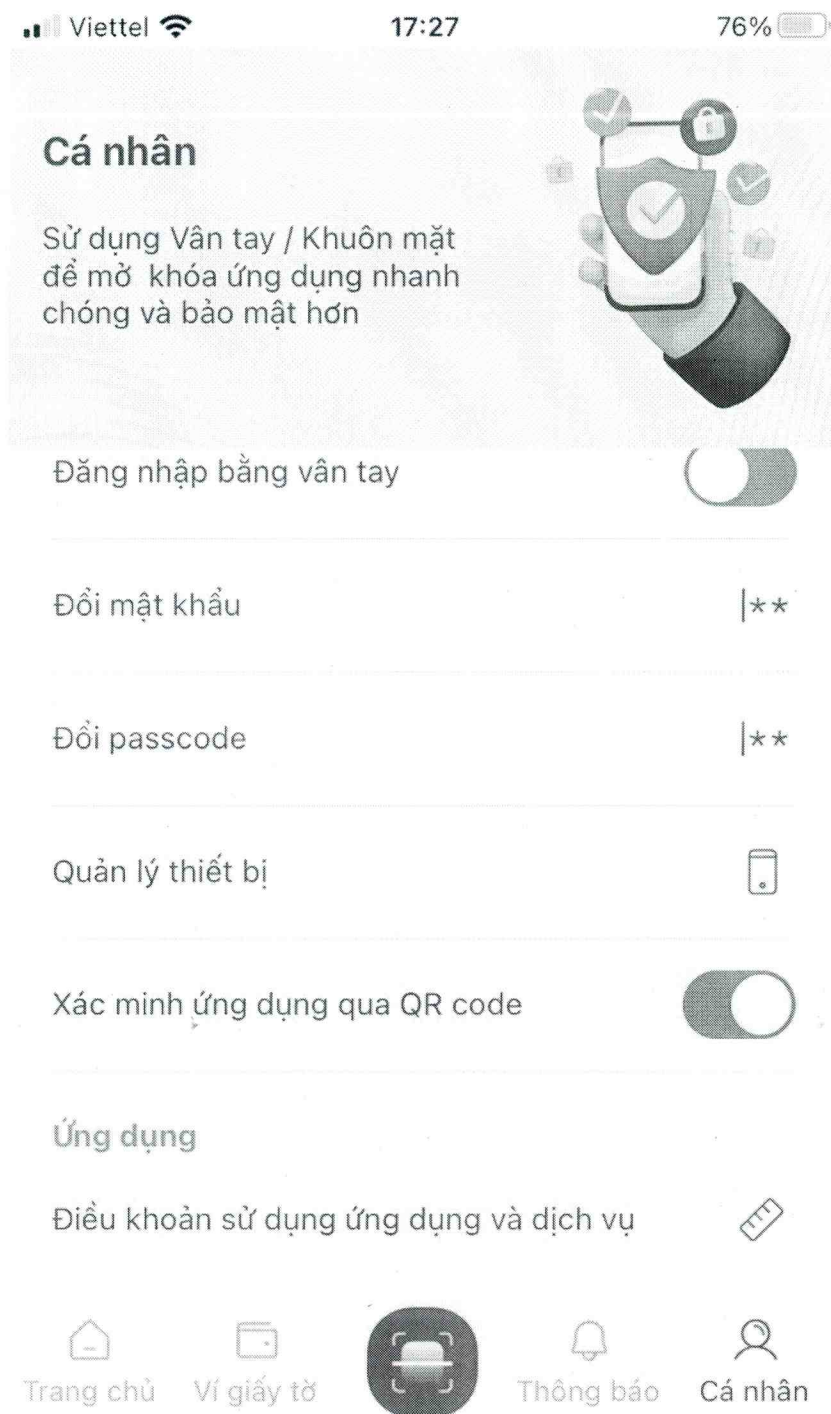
Viettel 17:27 76%

Cá nhân

Sử dụng Vân tay / Khuôn mặt để mở khóa ứng dụng nhanh chóng và bảo mật hơn

Đăng nhập bằng vân tay

Đổi mật khẩu |**

Đổi passcode |**

Quản lý thiết bị

Xác minh ứng dụng qua QR code

Ứng dụng

Điều khoản sử dụng ứng dụng và dịch vụ

Trang chủ Ví giấy tờ Thông báo Cá nhân